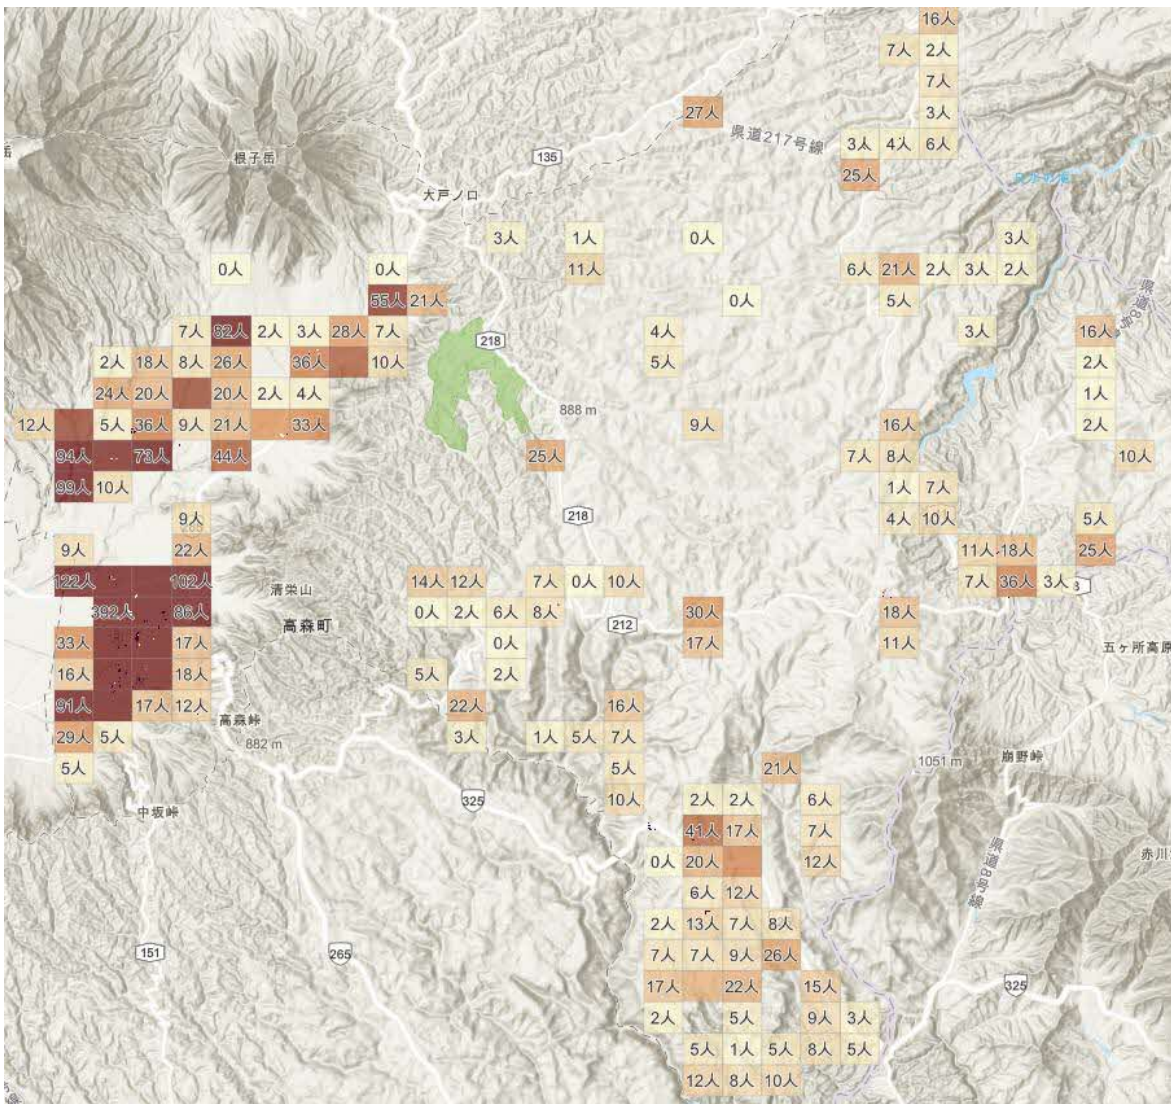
16人
7人 2人
7人
27人
県道217号線
3人
3人 4人 6人
135
25人
根子岳
大戸ノ口
3人 1人 0人 3人
0人 0人 11人 6人 21人 2人 3人 2人
55人 21人 0人 5人
7人 82人 2人 3人 28人 7人 218 4人 3人 16人
2人 18人 8人 26人 36人 10人 5人 2人
24人 20人 20人 2人 4人 1人
888 m
12人 5人 36人 9人 21人 33人 9人 16人 2人
94人 73人 44人 25人 7人 8人 10人
99人 10人 1人 7人
218
9人 4人 10人 5人
9人 22人 11人 18人 25人
122人 102人 清栄山 14人 12人 7人 0人 10人 7人 36人 3人
392人 86人 高森町 0人 2人 6人 8人 212 30人 18人
33人 17人 0人 17人 11人
五ヶ所高原
16人 18人 5人 2人
91人 17人 12人 22人 16人
高森峠
29人 5人 882 m 3人 1人 5人 7人
21人
5人 5人 1051 m 崩野峠
325
中坂峠 10人 2人 2人 6人
41人 17人 7人
県道8号線
0人 20人 12人
6人 12人
2人 13人 7人 8人
151
265
7人 7人 9人 26人
17人 22人 15人
325
2人 5人 9人 3人
5人 1人 5人 8人 5人
12人 8人 10人